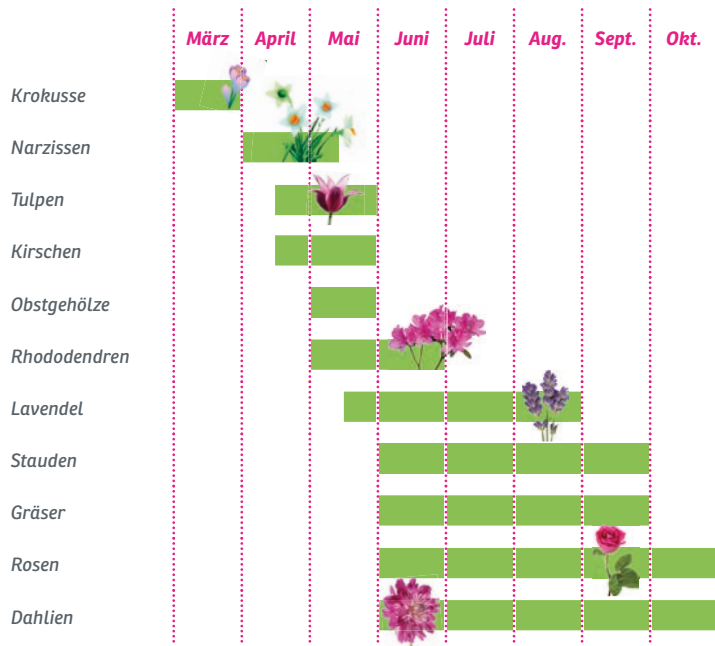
| | März | April | Mai | Juni | Juli | Aug. | Sept. | Okt. |
|---|---|---|---|---|---|---|---|---|
| Krokusse | | | | | | | | |
| Narzissen | | | | | | | | |
| Tulpen | | | | | | | | |
| Kirschen | | | | | | | | |
| Obstgehölze | | | | | | | | |
| Rhododendren | | | | | | | | |
| Lavendel | | | | | | | | |
| Stauden | | | | | | | | |
| Gräser | | | | | | | | |
| Rosen | | | | | | | | |
| Dahlien | | | | | | | | |